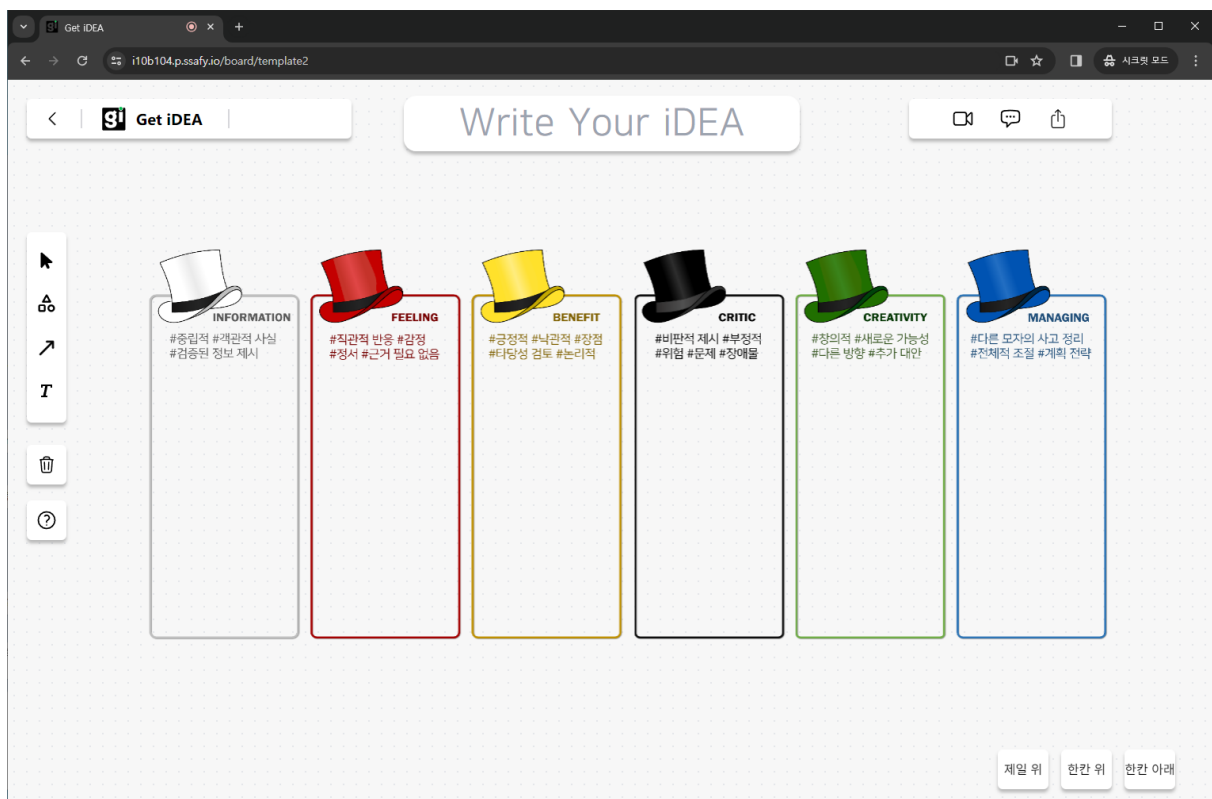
Get iDEA

i10b104.p.ssafy.io/board/template2

시크릿 모드

Get iDEA

Write Your iDEA

T

INFORMATION
#중립적 #객관적 사실
#검증된 정보 제시

FEELING
#직관적 반응 #감정
#정서 #근거 필요 없음

BENEFIT
#긍정적 #낙관적 #장점
#타당성 검토 #논리적

CRITIC
#비판적 제시 #부정적
#위험 #문제 #장애물

CREATIVITY
#창의적 #새로운 가능성
#다른 방향 #추가 대안

MANAGING
#다른 모자의 사고 정리
#전체적 조절 #계획 전략

제일 위
한칸 위
한칸 아래